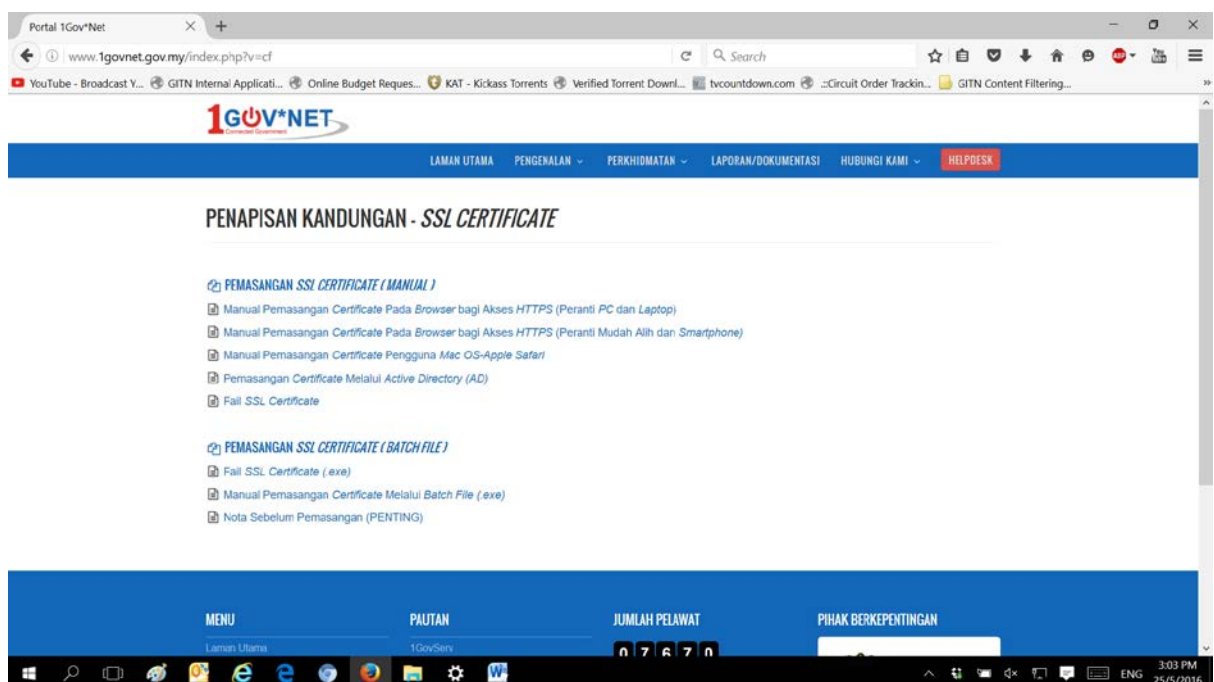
Portal 1Gov*Net

www.1govnet.gov.my/index.php?v=cf

Search

YouTube - Broadcast Y... GITN Internal Applicati... Online Budget Reques... KAT - Kickass Torrents Verified Torrent Downl... tvcountdown.com .:Circuit Order Trackin... GITN Content Filtering...

1GOV*NET
Connected Government

LAMAN UTAMA PENGENALAN PERKHIDMATAN LAPORAN/DOKUMENTASI HUBUNGI KAMI HELPDESK

PENAPISAN KANDUNGAN - SSL CERTIFICATE

PEMASANGAN SSL CERTIFICATE ( MANUAL )

Manual Pemasangan Certificate Pada Browser bagi Akses HTTPS (Peranti PC dan Laptop)

Manual Pemasangan Certificate Pada Browser bagi Akses HTTPS (Peranti Mudah Alih dan Smartphone)

Manual Pemasangan Certificate Pengguna Mac OS-Apple Safari

Pemasangan Certificate Melalui Active Directory (AD)

Fail SSL Certificate

PEMASANGAN SSL CERTIFICATE ( BATCH FILE )

Fail SSL Certificate (.exe)

Manual Pemasangan Certificate Melalui Batch File (.exe)

Nota Sebelum Pemasangan (PENTING)

MENU
Laman Utama

PAUTAN
1GovServ

JUMLAH PELAWAT
0 7 6 7 0

PIHAK BERKEPENTINGAN

ENG 3:03 PM 25/5/2016